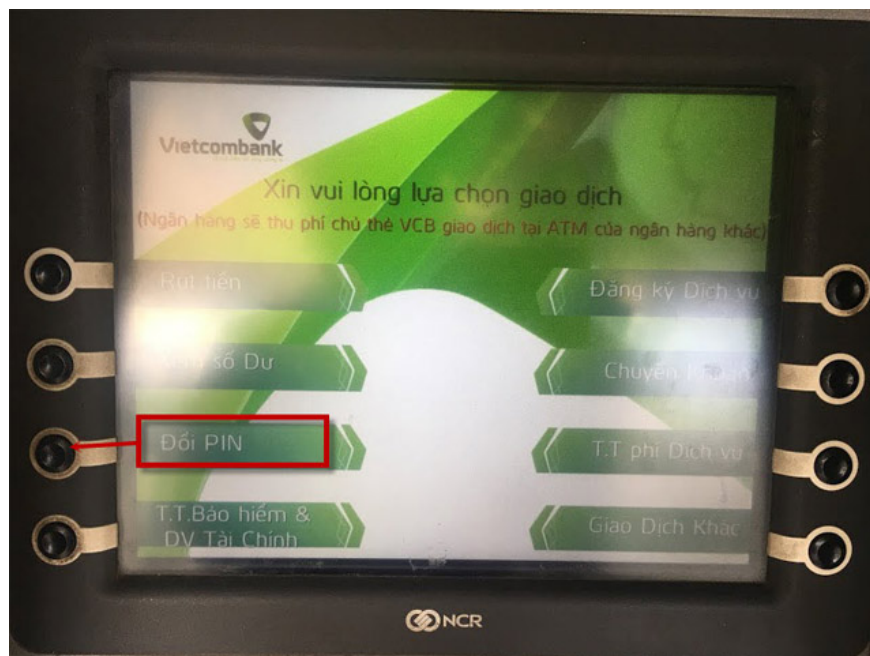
Vietcombank

Xin vui lòng lựa chọn giao dịch

(Ngân hàng sẽ thu phí chủ thẻ VCB giao dịch tại ATM của ngân hàng khác)

Rút tiền

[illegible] số Dư

Đổi PIN

T.T.Bảo hiểm & DV Tài Chính

Đăng ký Dịch vụ

Chuyển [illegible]

T.T phí Dịch vụ

Giao Dịch Khác

NCR